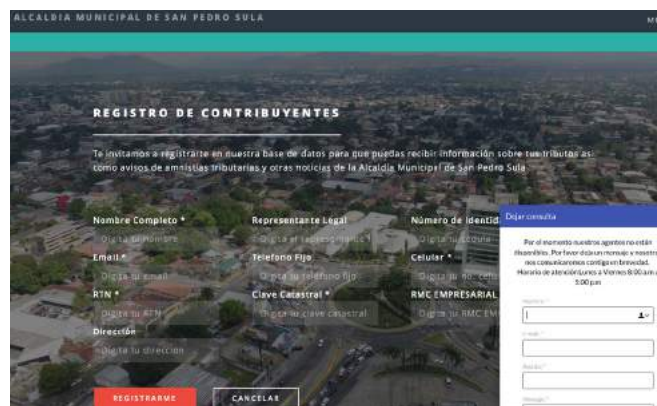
ALCALDIA MUNICIPAL DE SAN PEDRO SULA

M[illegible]

REGISTRO DE CONTRIBUYENTES

Te invitamos a registrarte en nuestra base de datos para que puedas recibir información sobre tus tributos así como avisos de amnistías tributarias y otras noticias de la Alcaldía Municipal de San Pedro Sula

Nombre Completo *
Digita tu nombre

Representante Legal
Digita el representante l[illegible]

Número de Identid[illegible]
Digita tu iden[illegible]

Email *
Digita tu email

Telefono Fijo
Digita tu telefono fijo

Celular *
Digita tu no. celu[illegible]

RTN *
Digita tu RTN

Clave Catastral *
Digita tu clave catastral

RMC EMPRESARIAL
Digita tu RMC EM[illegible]

Dirección
Digita tu direccion

REGISTRARME

CANCELAR

Dejar consulta

Por el momento nuestros agentes no están disponibles. Por favor deja un mensaje y nosotros nos comunicaremos contigo en brevedad. Horario de atención: Lunes a Viernes 8:00 am a 5:00 pm

Nombre *

E-mail *

Teléfono *

Mensaje *